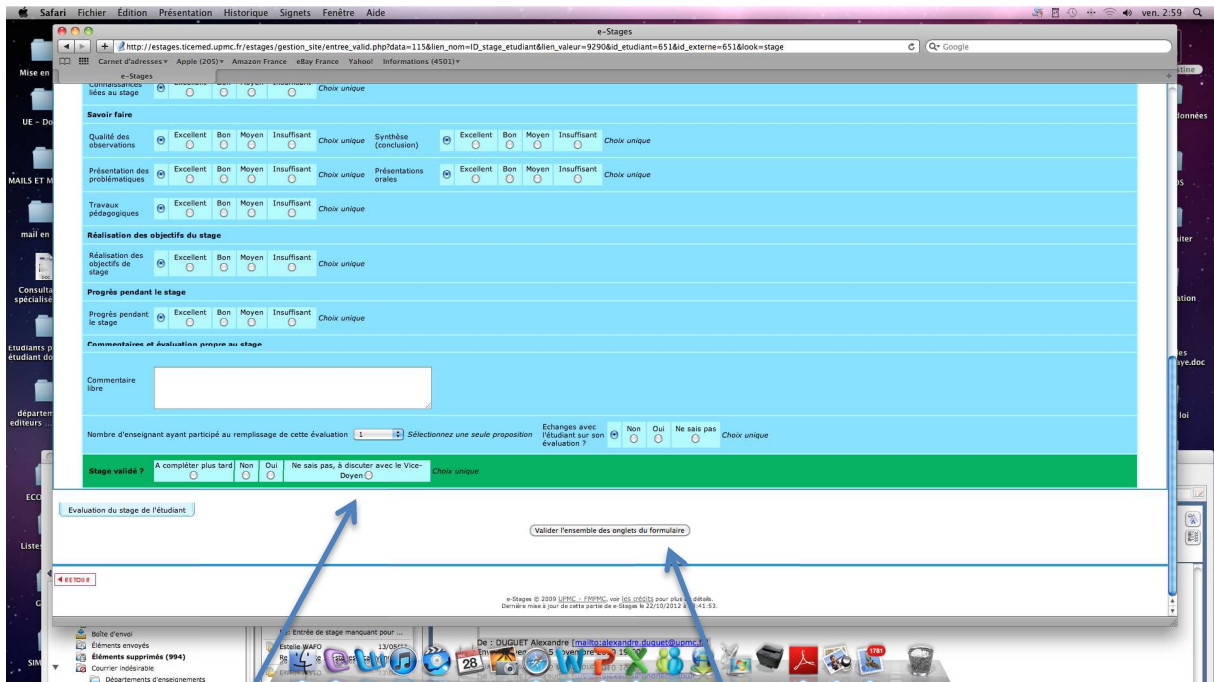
Safari Fichier Édition Présentation Historique Signets Fenêtre Aide
ven. 2:59

e-Stages

http://estages.ticemed.upmc.fr/estages/gestion_site/entree_valid.php?data=115&lien_nom=ID_stage_etudiant&lien_valeur=9290&id_etudiant=651&id_externe=651&look=stage

Google

Carnet d'adresses Apple (205) Amazon France eBay France Yahoo! Informations (4501)

e-Stages

Connaissances liées au stage | Excellent | Bon | Moyen | Insuffisant | Choix unique

Savoir faire

Qualité des observations | Excellent | Bon | Moyen | Insuffisant | Choix unique | Synthèse (conclusion) | Excellent | Bon | Moyen | Insuffisant | Choix unique

Présentation des problématiques | Excellent | Bon | Moyen | Insuffisant | Choix unique | Présentations orales | Excellent | Bon | Moyen | Insuffisant | Choix unique

Travaux pédagogiques | Excellent | Bon | Moyen | Insuffisant | Choix unique

Réalisation des objectifs du stage

Réalisation des objectifs de stage | Excellent | Bon | Moyen | Insuffisant | Choix unique

Progrès pendant le stage

Progrès pendant le stage | Excellent | Bon | Moyen | Insuffisant | Choix unique

Commentaires et évaluation propre au stage

Commentaire libre

Nombre d'enseignant ayant participé au remplissage de cette évaluation 1 Sélectionnez une seule proposition

Echanges avec l'étudiant sur son évaluation ? Non Oui Ne sais pas Choix unique

Stage validé ? A compléter plus tard Non Oui Ne sais pas, à discuter avec le Vice-Doyen Choix unique

Evaluation du stage de l'étudiant

Valider l'ensemble des onglets du formulaire

RETOUR

e-Stages © 2009 UPMC - FMPMC, voir les crédits pour plus de détails.
Dernière mise à jour de cette partie de e-Stages le 22/10/2012 à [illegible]:41:53.

Mise en
UE - Do
MAILS ET M
mail en
Consulta spécialisé
Etudiants p étudiant do
départem editeurs ...
ECO
Listes
SIM
Données
iter
ation
es aye.doc
loi

Boîte d'envoi
Éléments envoyés
Éléments supprimés (994)
Courrier indésirable
Départements d'enseignements
Entrée de stage manquant pour ...
Estelle WAFO 13/05
De : DUGUET Alexandre [mailto:alexandre.duguet@upmc.fr]
28
1781